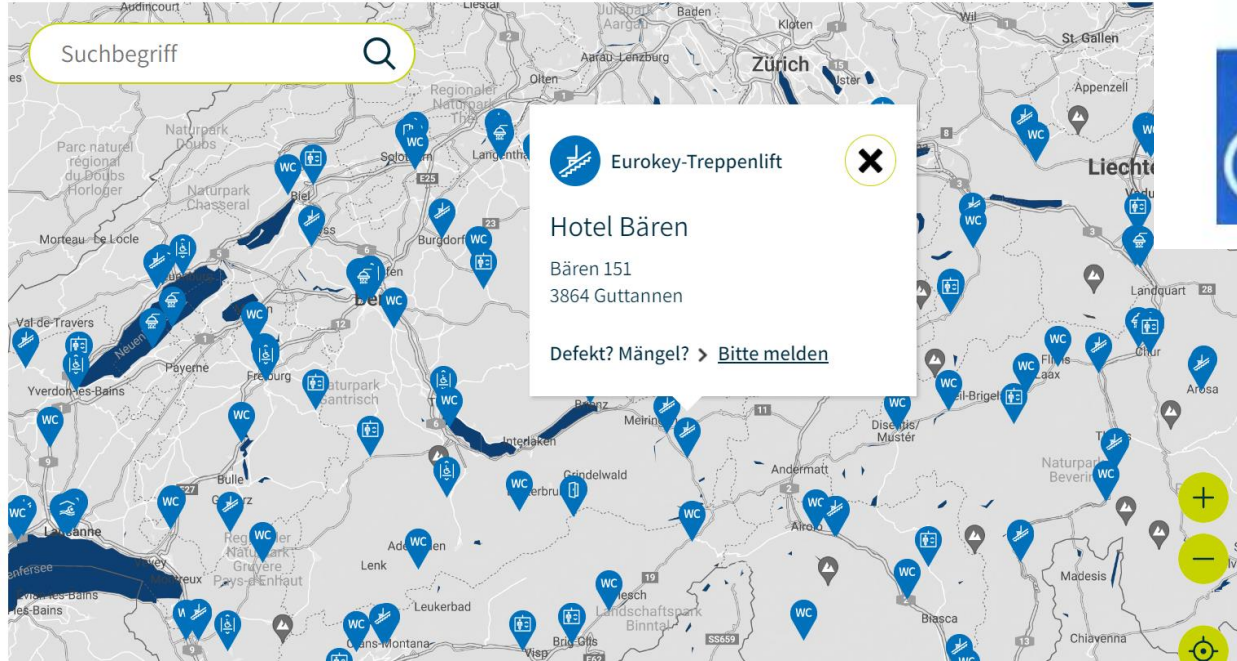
Suchbegriff

Eurokey-Treppenlift

Hotel Bären

Bären 151
3864 Guttannen

Defekt? Mängel? > Bitte melden

Audincourt
Liestal
Baden
Kloten
Wil
St. Gallen
Aarau
Lenzburg
Zürich
Uster
Olten
Appenzell
Regionaler Naturpark Thal
Naturpark Doubs
Parc naturel régional du Doubs Horloger
Solothurn
Langenthal
Liecht
Naturpark Chasseral
Biel
Vaduz
Morteau
Le Locle
Burgdorf
Val-de-Travers
Bern
Landquart
Neuenburgersee
Payerne
Freiburg
Naturpark Gantrisch
Flims
Laax
Chur
Yverdon-les-Bains
Brienz
Meiringen
Disentis/Mustér
Brigels
Arosa
Interlaken
Andermatt
Bulle
Gruyère
Grindelwald
Naturpark Beverin
Lausanne
Regionaler Naturpark Gruyère Pays-d'Enhaut
Adelboden
Airolo
Vevey
Montreux
Lenk
Madesis
Evian-les-Bains
Leukerbad
Landschaftspark Binntal
Biasca
Crans-Montana
Brig-Glis
Visp
Chiavenna